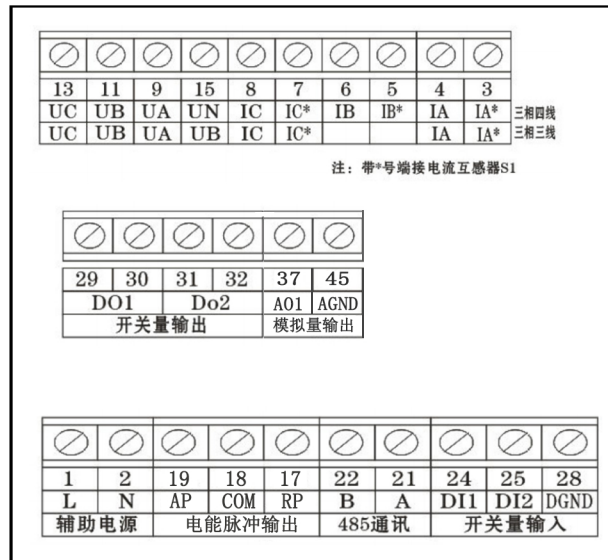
| 13 | 11 | 9 | 15 | 8 | 7 | 6 | 5 | 4 | 3 | |
|---|---|---|---|---|---|---|---|---|---|---|
| UC | UB | UA | UN | IC | IC* | IB | IB* | IA | IA* | 三相四线 |
| UC | UB | UA | UB | IC | IC* | | | IA | IA* | 三相三线 |

注：带*号端接电流互感器S1

| 29 | 30 | 31 | 32 | 37 | 45 |
|---|---|---|---|---|---|
| DO1 | | Do2 | | A01 | AGND |
| 开关量输出 | | | | 模拟量输出 | |

| 1 | 2 | 19 | 18 | 17 | 22 | 21 | 24 | 25 | 28 |
|---|---|---|---|---|---|---|---|---|---|
| L | N | AP | COM | RP | B | A | DI1 | DI2 | DGND |
| 辅助电源 | | 电能脉冲输出 | | | 485通讯 | | 开关量输入 | | |